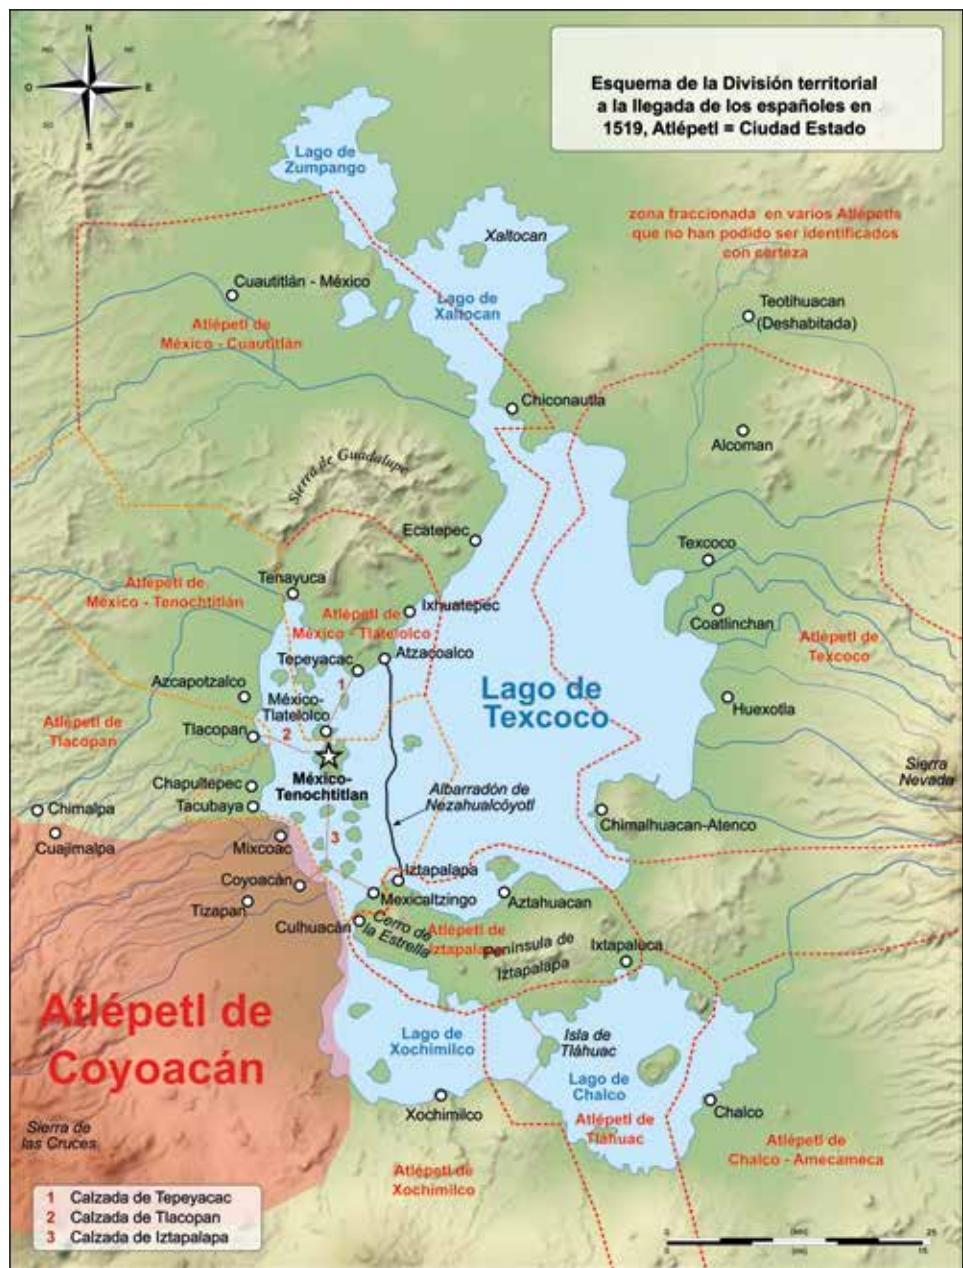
N
O
E
S
NO
NE
SO
SE

Esquema de la División territorial a la llegada de los españoles en 1519, Atlépetl = Ciudad Estado

Lago de Zumpango

Xaltocan

zona fraccionada en varios Atlépetls que no han podido ser identificados con certeza

Cuautitlán - México

Lago de Xaltocan

Teotihuacan (Deshabitada)

Atlépetl de México - Cuautitlán

Chiconautla

Alcoman

Sierra de Guadalupe

Ecatepec

Texcoco

Atlépetl de México - Tenochtitlán

Tenayuca

Atlépetl de México - Tlatelolco

Ixhuatepec

Coatlinchan

Atlépetl de Texcoco

Tepeyacac

Atzacoalco

1

Azcapotzalco

Lago de Texcoco

Huexotla

Atlépetl de Tlacopan

México-Tlatelolco

Tlacopan

2

México-Tenochtitlan

Albarradón de Nezahualcóyotl

Sierra Nevada

Chapultepec

Tacubaya

Chimalpa

Cuajimalpa

3

Chimalhuacan-Atenco

Mixcoac

Iztapalapa

Coyoacán

Mexicaltzingo

Aztahuacan

Tizapan

Culhuacán

Cerro de la Estrella

Atlépetl de Iztapalapa

Peninsula de Iztapalapa

Ixtapaluca

Atlépetl de Coyoacán

Lago de Xochimilco

Isla de Tláhuac

Lago de Chalco

Sierra de las Cruces

Xochimilco

Chalco

Atlépetl de Tláhuac

Atlépetl de Chalco - Amecameca

Atlépetl de Xochimilco

1 Calzada de Tepeyacac
2 Calzada de Tlacopan
3 Calzada de Iztapalapa

0
25
15